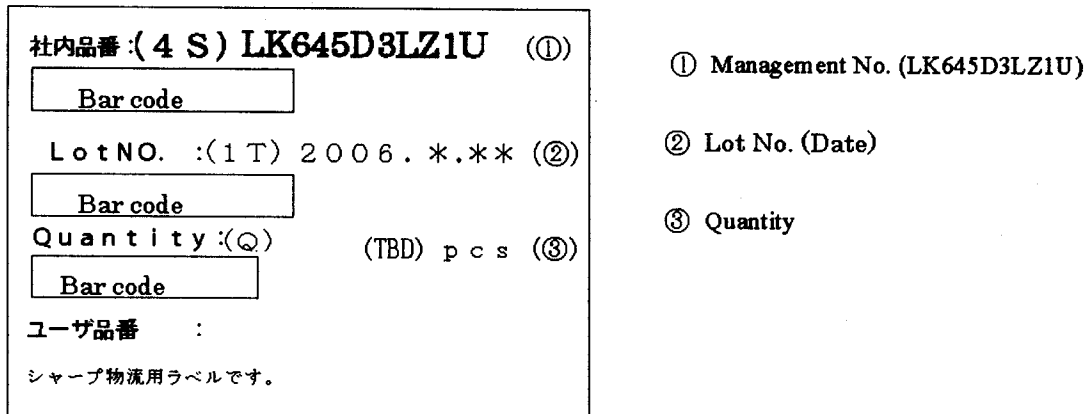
社内品番 :(4 S) LK645D3LZ1U (①)

Bar code

LotNO. :(1T) 2006. *.** (②)

Bar code

Quantity :(Q) (TBD) pcs (③)

Bar code

ユーザ品番 :

シャープ物流用ラベルです。

① Management No. (LK645D3LZ1U)

② Lot No. (Date)

③ Quantity